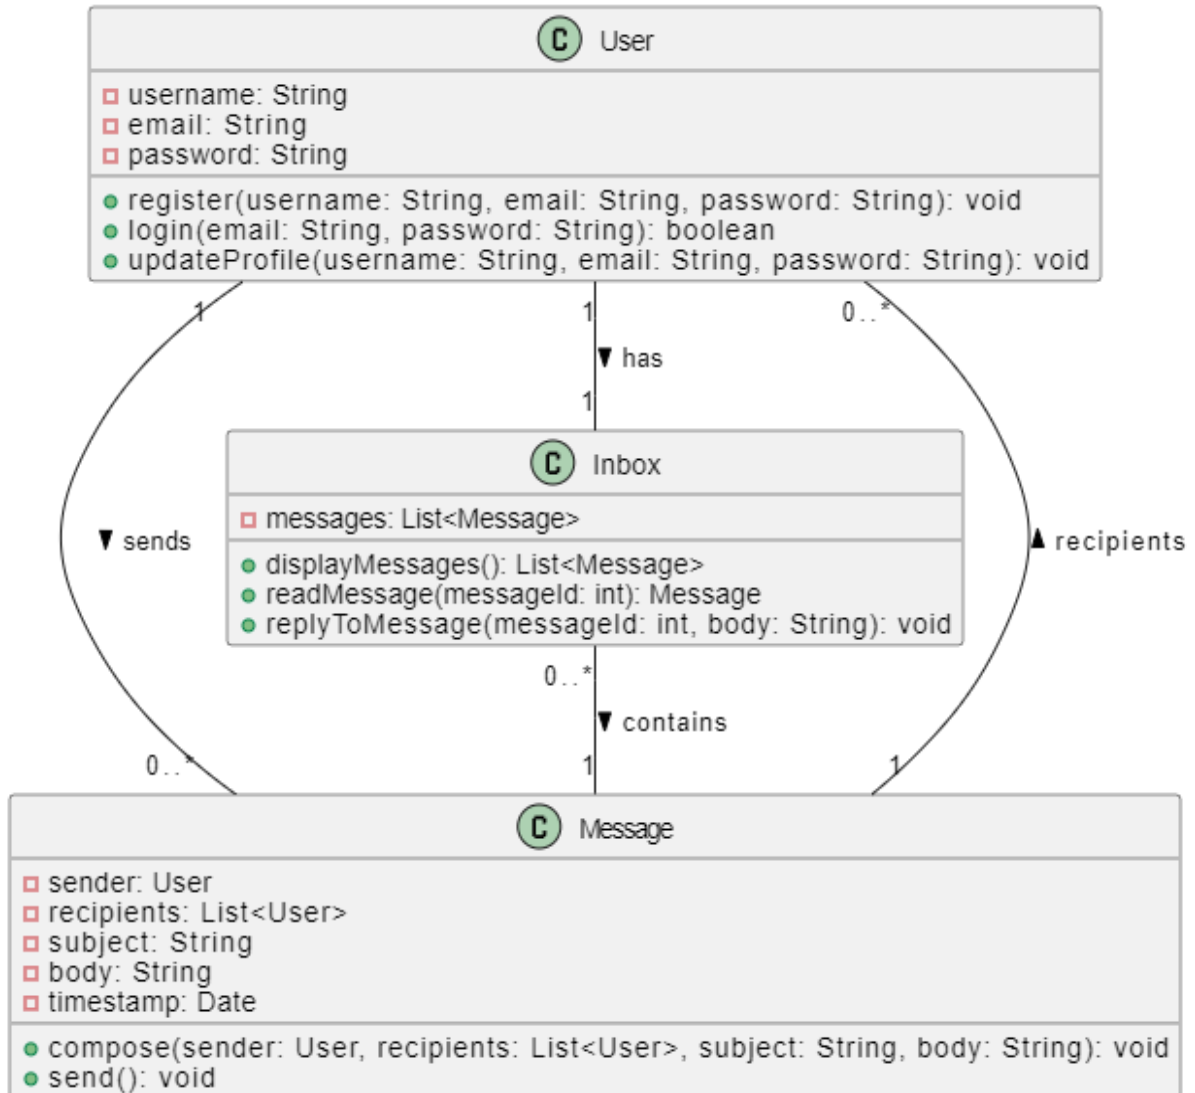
C User

username: String
email: String
password: String

register(username: String, email: String, password: String): void
login(email: String, password: String): boolean
updateProfile(username: String, email: String, password: String): void

1

1

▼ has

1

0..*

C Inbox

messages: List<Message>

displayMessages(): List<Message>
readMessage(messageId: int): Message
replyToMessage(messageId: int, body: String): void

▼ sends

▲ recipients

0..*

▼ contains

1

0..*

1

C Message

sender: User
recipients: List<User>
subject: String
body: String
timestamp: Date

compose(sender: User, recipients: List<User>, subject: String, body: String): void
send(): void